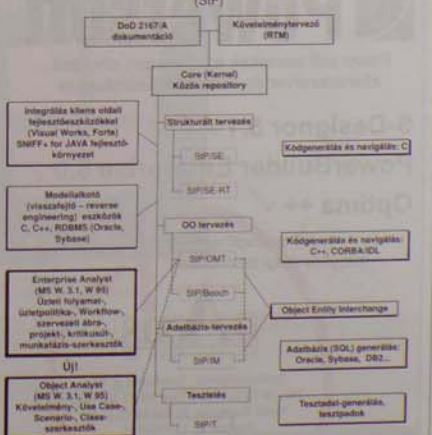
(StP)

DoD 2167/A dokumentáció

Követelménytervező (RTM)

Core (Kernel) Közös repository

Integrálás kliens oldali fejlesztőeszközökkel (Visual Works, Forte) SNIFF+ for JAVA fejlesztőkörnyezet

Strukturált tervezés

StP/SE

StP/SE-RT

Kódgenerálás és navigálás: C

Modellalkotó (visszafejtő – reverse engineering) eszközök C, C++, RDBMS (Oracle, Sybase)

OO tervezés

StP/OMT

StP/Booch

Kódgenerálás és navigálás: C++, CORBA/IDL

Enterprise Analyst (MS W. 3.1, W 95) Üzleti folyamat-, üzletpolitika-, Workflow-, szervezeti ábra-, projekt-, kritikusút-, munkafázis-szerkesztők

Object Entity Interchange

Adatbázis-tervezés

StP/IM

Adatbázis (SQL) generálás: Oracle, Sybase, DB2...

Új!

Object Analyst (MS W. 3.1, W 95) Követelmény-, Use Case-, Scenario-, Class-szerkesztők

Tesztelés

StP/T

Tesztadat-generálás, tesztpadok

5-Csillagos PowerBuilder Optima++